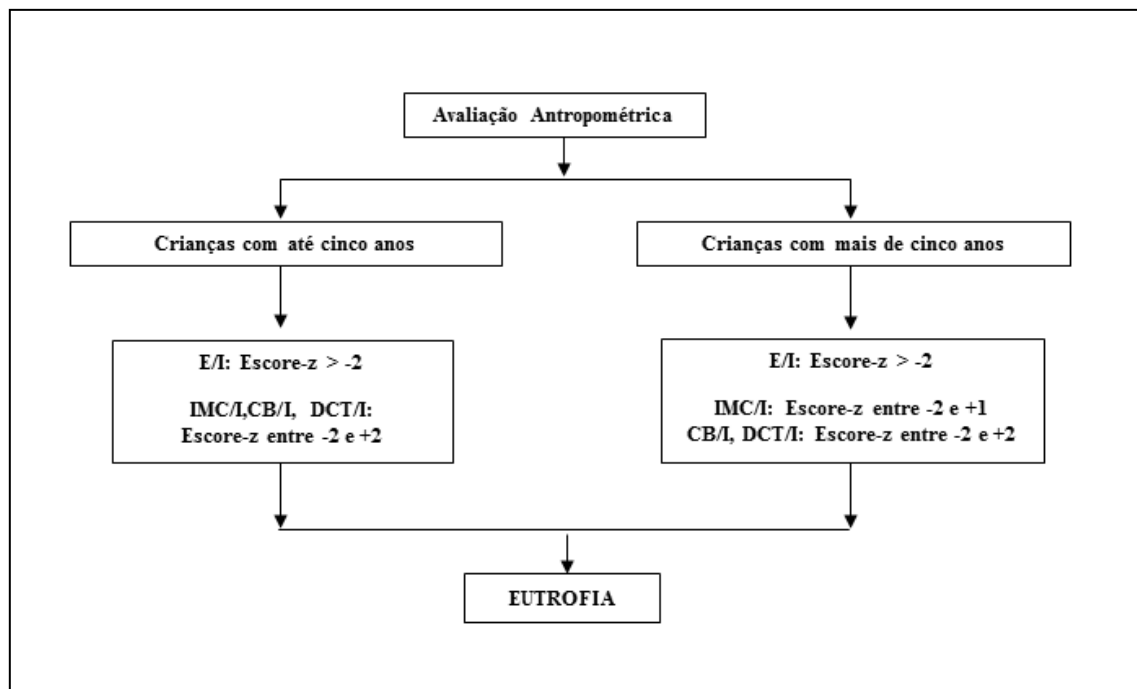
Avaliação Antropométrica

Crianças com até cinco anos

Crianças com mais de cinco anos

E/I: Escore-z > -2

IMC/I,CB/I, DCT/I: Escore-z entre -2 e +2

E/I: Escore-z > -2

IMC/I: Escore-z entre -2 e +1
CB/I, DCT/I: Escore-z entre -2 e +2

EUTROFIA